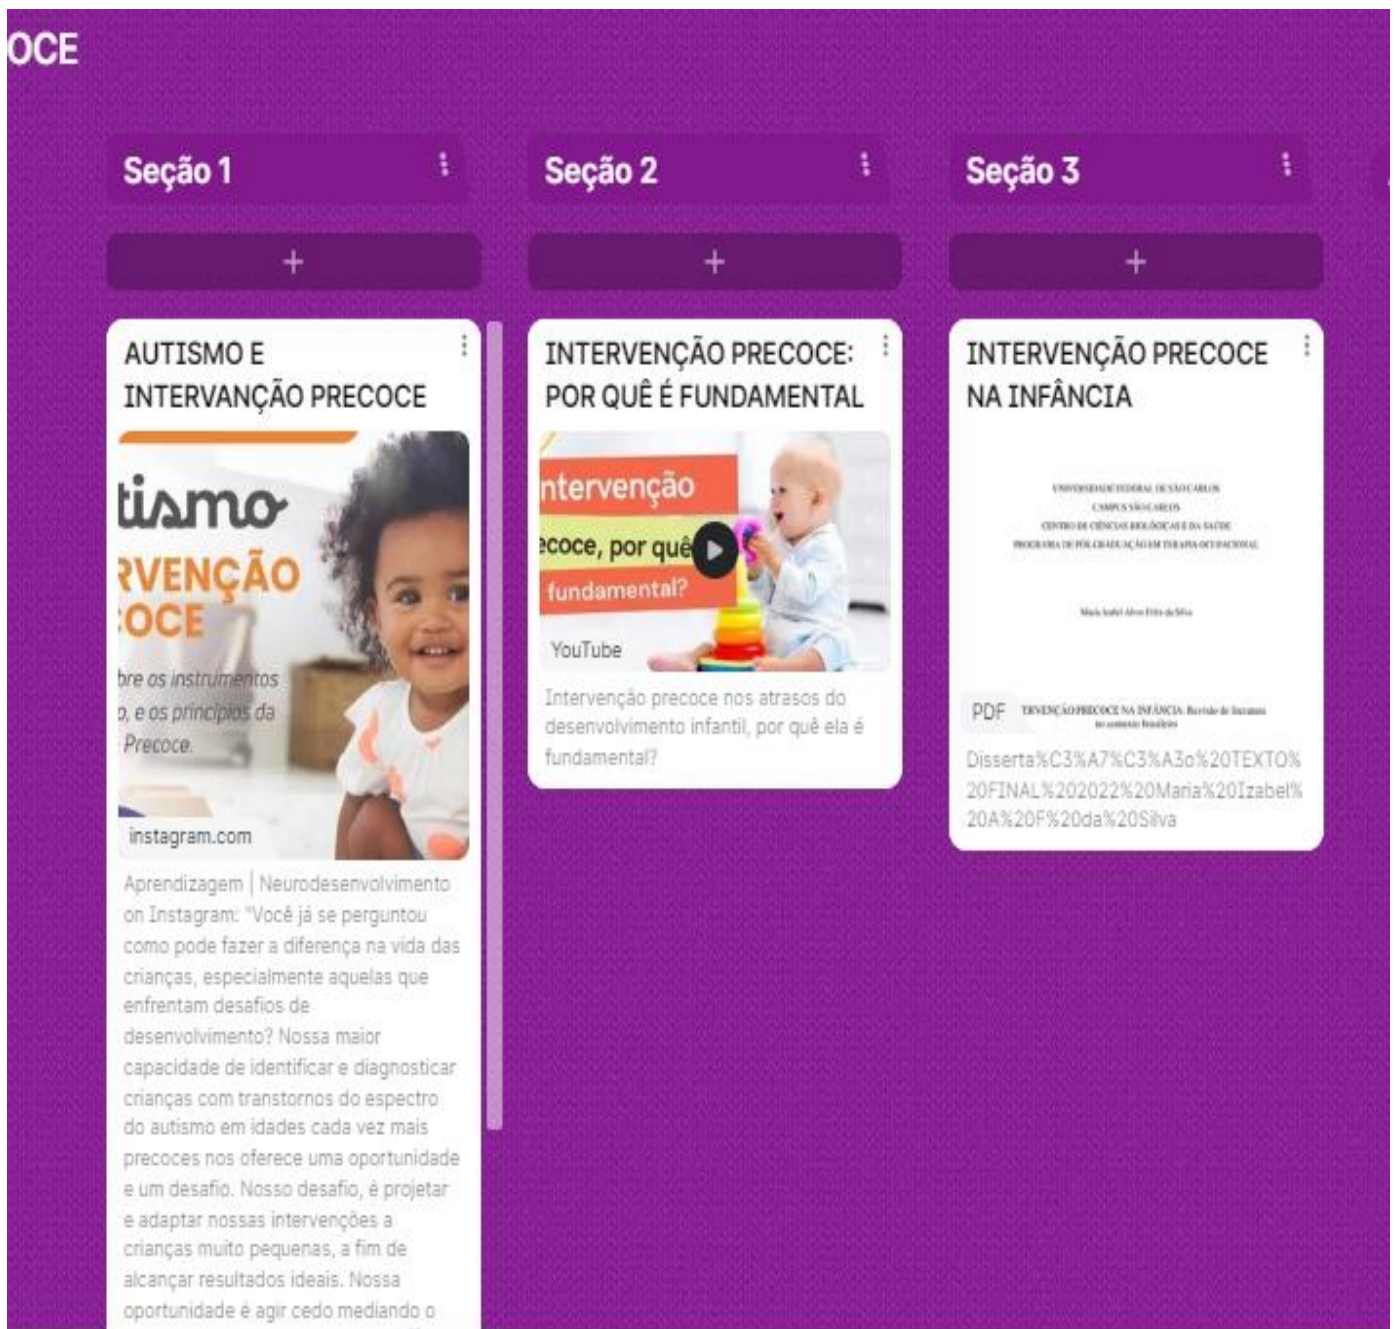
OCE

Seção 1

+

AUTISMO E INTERVANÇÃO PRECOCE

tismo
RVENÇÃO
OCE
bre os instrumentos
, e os princípios da
Precoce.

instagram.com

Aprendizagem | Neurodesenvolvimento on Instagram: "Você já se perguntou como pode fazer a diferença na vida das crianças, especialmente aquelas que enfrentam desafios de desenvolvimento? Nossa maior capacidade de identificar e diagnosticar crianças com transtornos do espectro do autismo em idades cada vez mais precoces nos oferece uma oportunidade e um desafio. Nosso desafio, é projetar e adaptar nossas intervenções a crianças muito pequenas, a fim de alcançar resultados ideais. Nossa oportunidade é agir cedo mediando o

Seção 2

+

INTERVENÇÃO PRECOCE: POR QUÊ É FUNDAMENTAL

ntervenção
ecoce, por quê
fundamental?

YouTube

Intervenção precoce nos atrasos do desenvolvimento infantil, por quê ela é fundamental?

Seção 3

+

INTERVENÇÃO PRECOCE NA INFÂNCIA

UNIVERSIDADE FEDERAL DE SÃO CARLOS
CAMPUS SÃO CARLOS
CENTRO DE CIÊNCIAS BIOLÓGICAS E DA SAÚDE
PROGRAMA DE PÓS-GRADUAÇÃO EM TERAPIA OCUPACIONAL

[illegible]

PDF TERVENÇÃO PRECOCE NA INFÂNCIA: Revisão de literatura no contexto brasileiro

Disserta%C3%A7%C3%A3o%20TEXTO%20FINAL%202022%20Maria%20Izabel%20A%20F%20da%20Silva